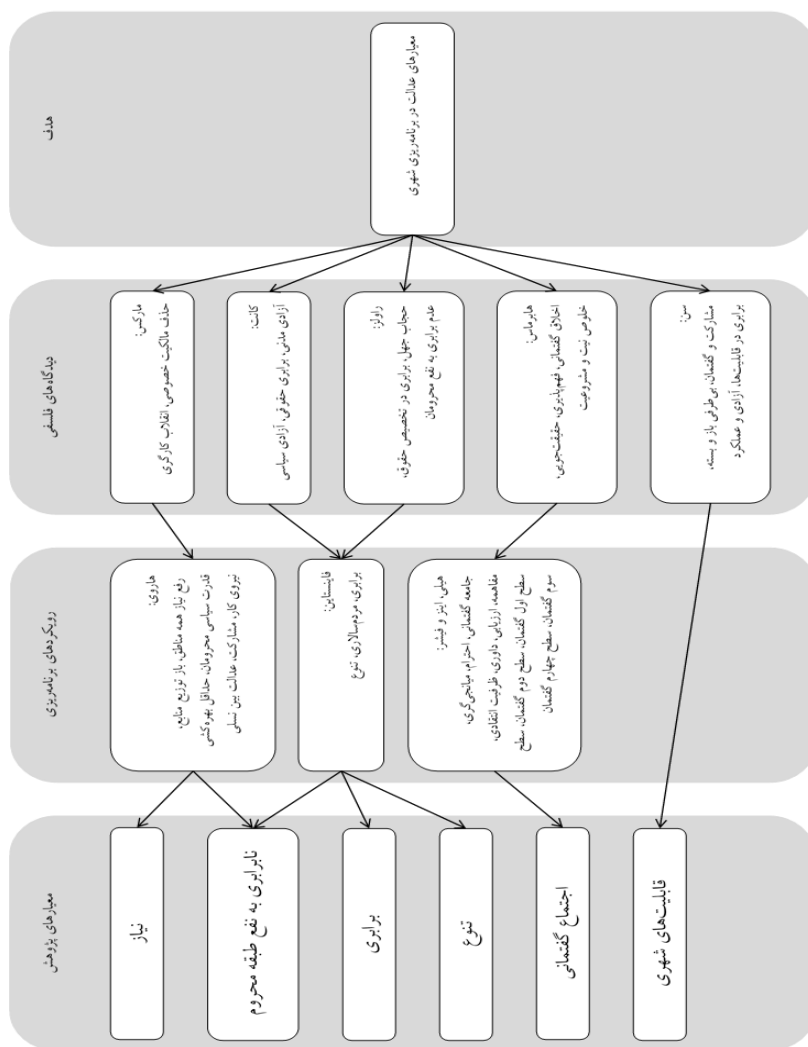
هدف

معیارهای عدالت در برنامه‌ریزی شهری

دیدگاه‌های فلسفی

مارکس:
حذف مالکیت خصوصی انقلاب کارگری

کانت:
آزادی مدنی، برابری حقوقی، آزادی سیاسی

راولز:
حجاب جهل، برابری در تخصیص حقوق، عدم برابری به نفع محرومان

هابرماس:
اخلاق گفتمانی، فهم‌پذیری، حقیقت‌جویی، خلوص نیت و مشروعیت

سن:
مشارکت و گفتمان بی‌طرفی باز و بسته، برابری در قابلیت‌ها، آزادی و عملکرد

رویکردهای برنامه‌ریزی

هاروی:
رفع نیاز همه مناطق، باز توزیع منابع، قدرت سیاسی محرومان، حداقل بهره‌کشی نیروی کار، مشارکت، عدالت بین نسلی

فاینستاین:
برابری، مردم‌سالاری، تنوع

هیلی، اینز و فیشر:
جامعه گفتمانی، احترام، میانجی‌گری، مفاهمه، ارزیابی، داوری، ظرفیت انتقادی، سطح اول گفتمان، سطح دوم گفتمان، سطح سوم گفتمان، سطح چهارم گفتمان

معیارهای پژوهش

نیاز

نابرابری به نفع طبقه محروم

برابری

تنوع

اجتماع گفتمانی

قابلیت‌های شهری